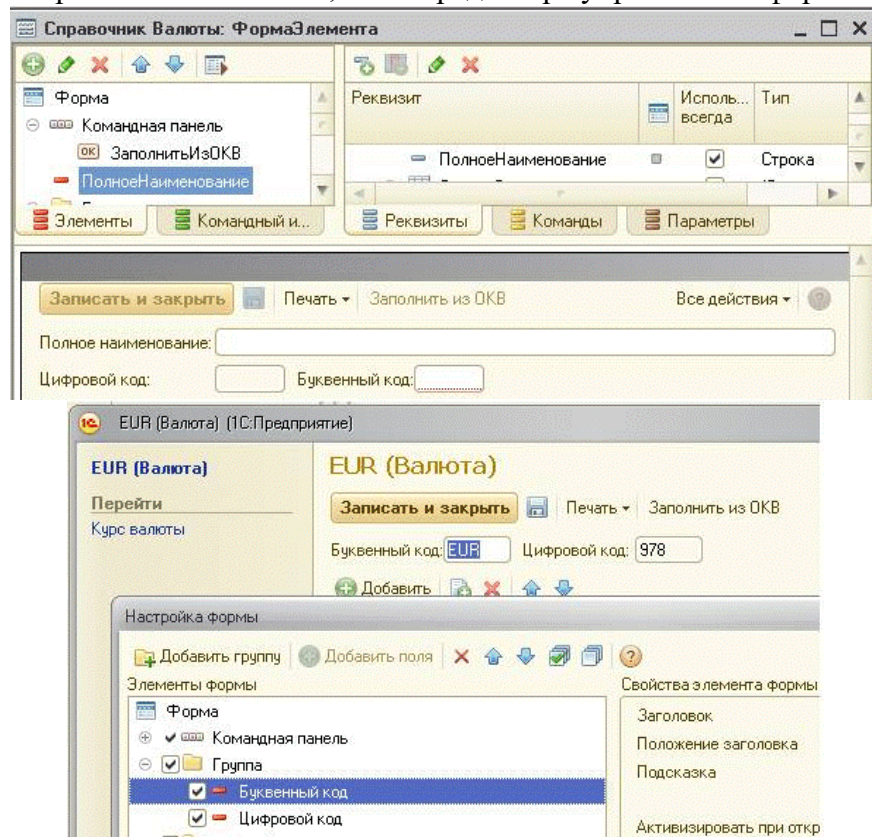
Справочник Валюты: ФормаЭлемента

Форма
Командная панель
ЗаполнитьИзОКВ
ПолноеНаименование

Элементы | Командный и...

| Реквизит | | Использ... всегда | Тип |
|---|---|---|---|
| ПолноеНаименование | | ✓ | Строка |

Реквизиты | Команды | Параметры

Записать и закрыть | Печать ▾ | Заполнить из ОКВ | Все действия ▾ | ?

Полное наименование:
Цифровой код:
Буквенный код:

EUR (Валюта) (1С:Предприятие)

EUR (Валюта)
Перейти
Курс валюты

EUR (Валюта)
Записать и закрыть | Печать ▾ | Заполнить из ОКВ
Буквенный код: EUR Цифровой код: 978
Добавить

Настройка формы
Добавить группу | Добавить поля | ?
Элементы формы
Форма
Командная панель
Группа
Буквенный код
Цифровой код

Свойства элемента формы
Заголовок
Положение заголовка
Подсказка
Активизировать при откр